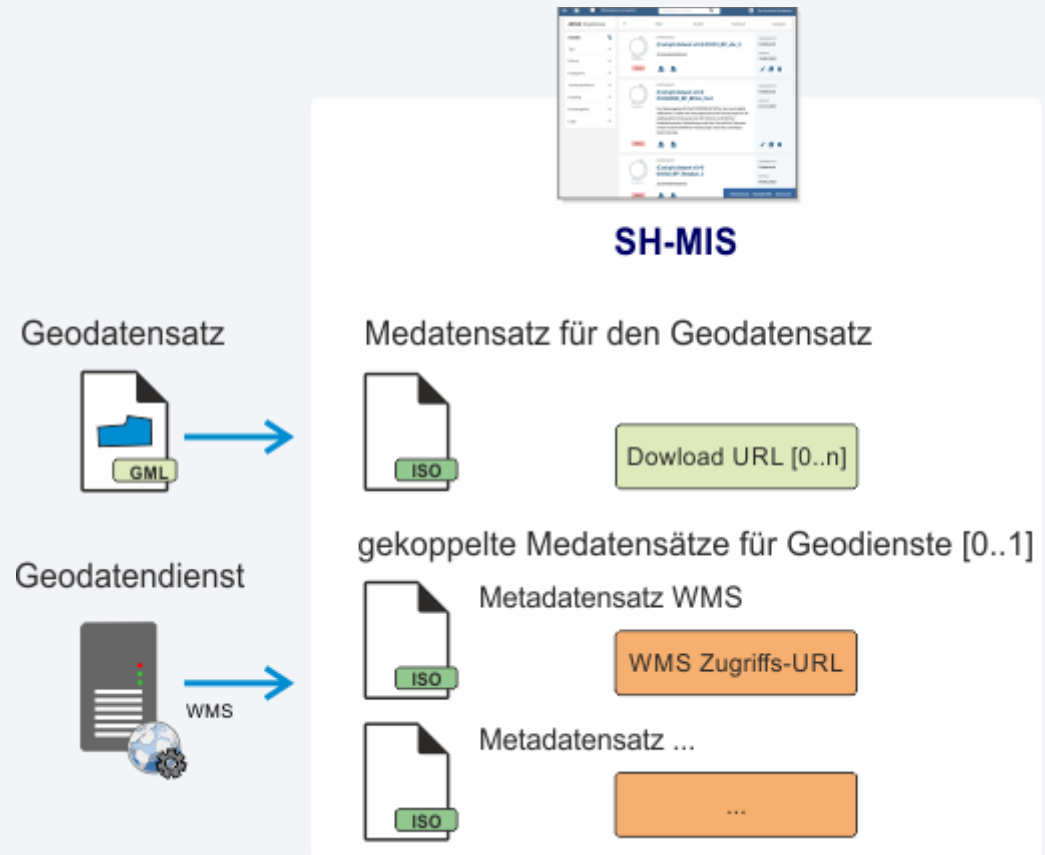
SH-MIS

Geodatensatz

GML

Medatensatz für den Geodatensatz

ISO

Dowload URL [0..n]

gekoppelte Medatensätze für Geodienste [0..1]

Geodatendienst

Metadatensatz WMS

WMS

ISO

WMS Zugriffs-URL

Metadatensatz ...

ISO

...